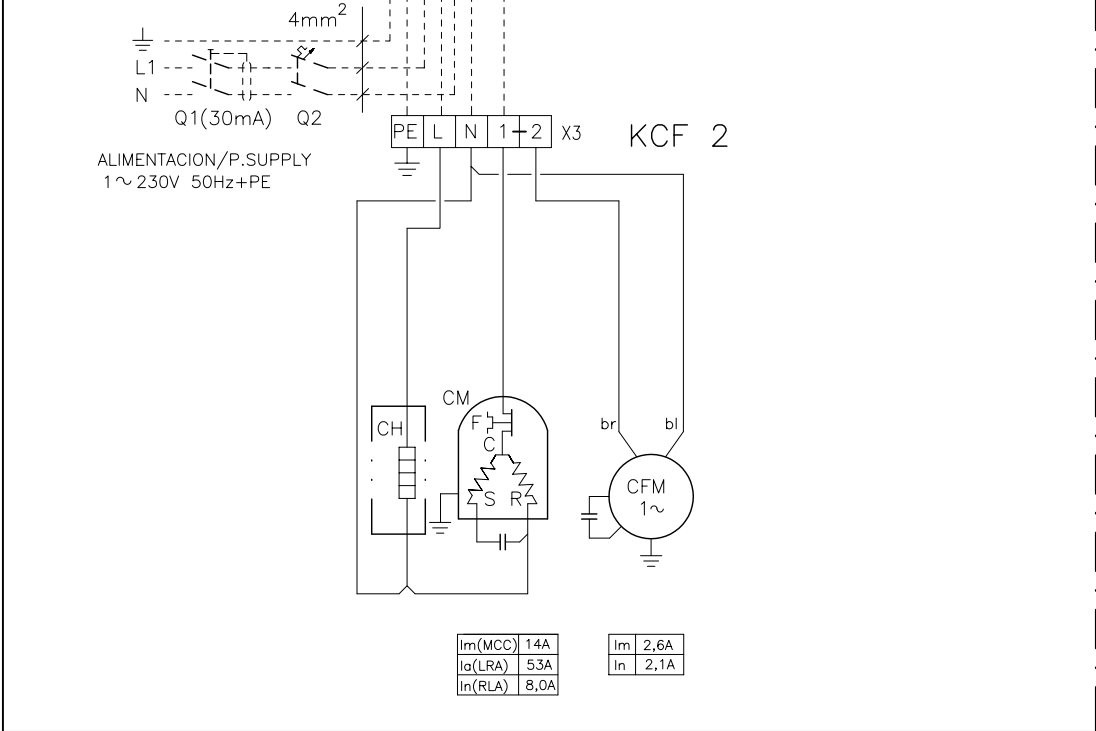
$4mm^2$

L1

N

Q1(30mA) Q2

PE L N 1 2 X3

KCF 2

ALIMENTACION/P.SUPPLY
1~230V 50Hz+PE

CM

F

C

CH

S R

br bl

CFM
1~

| Im(MCC) | 14A |
|---|---|
| Ia(LRA) | 53A |
| In(RLA) | 8,0A |

| Im | 2,6A |
|---|---|
| In | 2,1A |